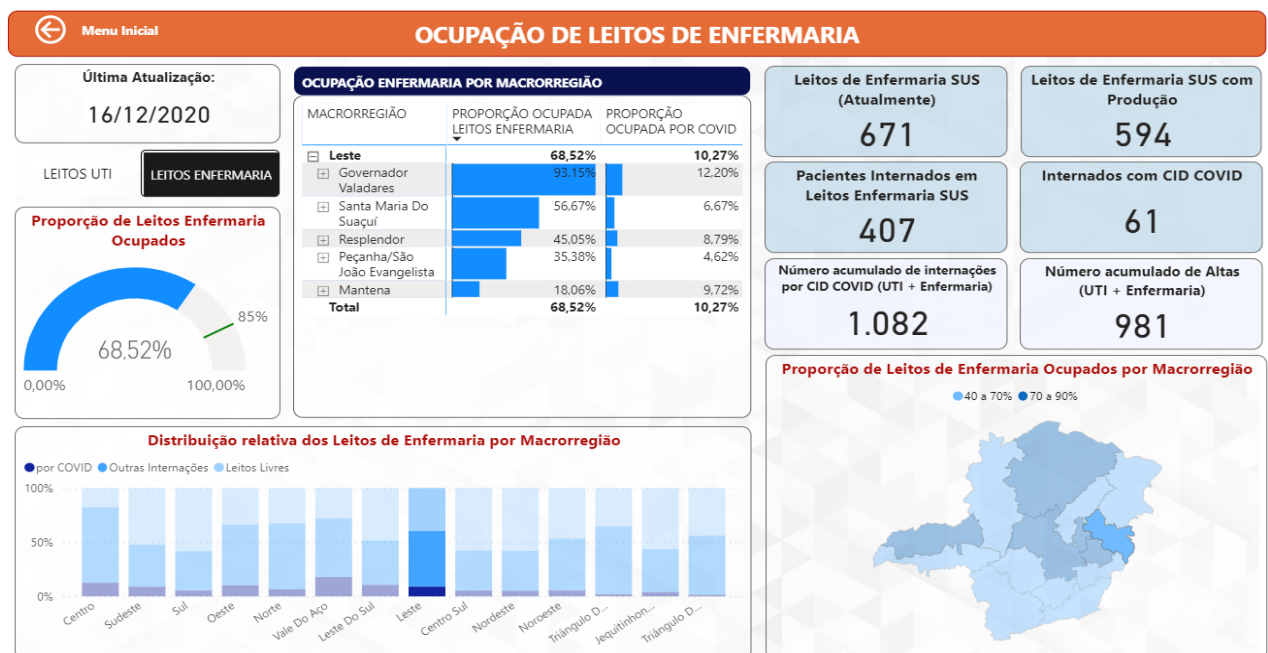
Menu Inicial

OCUPAÇÃO DE LEITOS DE ENFERMARIA

Última Atualização:
16/12/2020

LEITOS UTI
LEITOS ENFERMARIA

Proporção de Leitos Enfermaria Ocupados

68,52%
85%
0,00%
100,00%

OCUPAÇÃO ENFERMARIA POR MACRORREGIÃO

| MACRORREGIÃO | PROPORÇÃO OCUPADA LEITOS ENFERMARIA | PROPORÇÃO OCUPADA POR COVID |
|---|---|---|
| Leste | 68,52% | 10,27% |
| Governador Valadares | 93,15% | 12,20% |
| Santa Maria Do Suaçuí | 56,67% | 6,67% |
| Resplendor | 45,05% | 8,79% |
| Peçanha/São João Evangelista | 35,38% | 4,62% |
| Mantena | 18,06% | 9,72% |
| Total | 68,52% | 10,27% |

Leitos de Enfermaria SUS (Atualmente)
671

Leitos de Enfermaria SUS com Produção
594

Pacientes Internados em Leitos Enfermaria SUS
407

Internados com CID COVID
61

Número acumulado de internações por CID COVID (UTI + Enfermaria)
1.082

Número acumulado de Altas (UTI + Enfermaria)
981

Proporção de Leitos de Enfermaria Ocupados por Macrorregião
40 a 70%
70 a 90%

Distribuição relativa dos Leitos de Enfermaria por Macrorregião
por COVID
Outras Internações
Leitos Livres
100%
50%
0%
Centro
Sudeste
Sul
Oeste
Norte
Vale Do Aço
Leste Do Sul
Leste
Centro Sul
Nordeste
Noroeste
Triângulo D...
Jequitinhon...
Triângulo D...